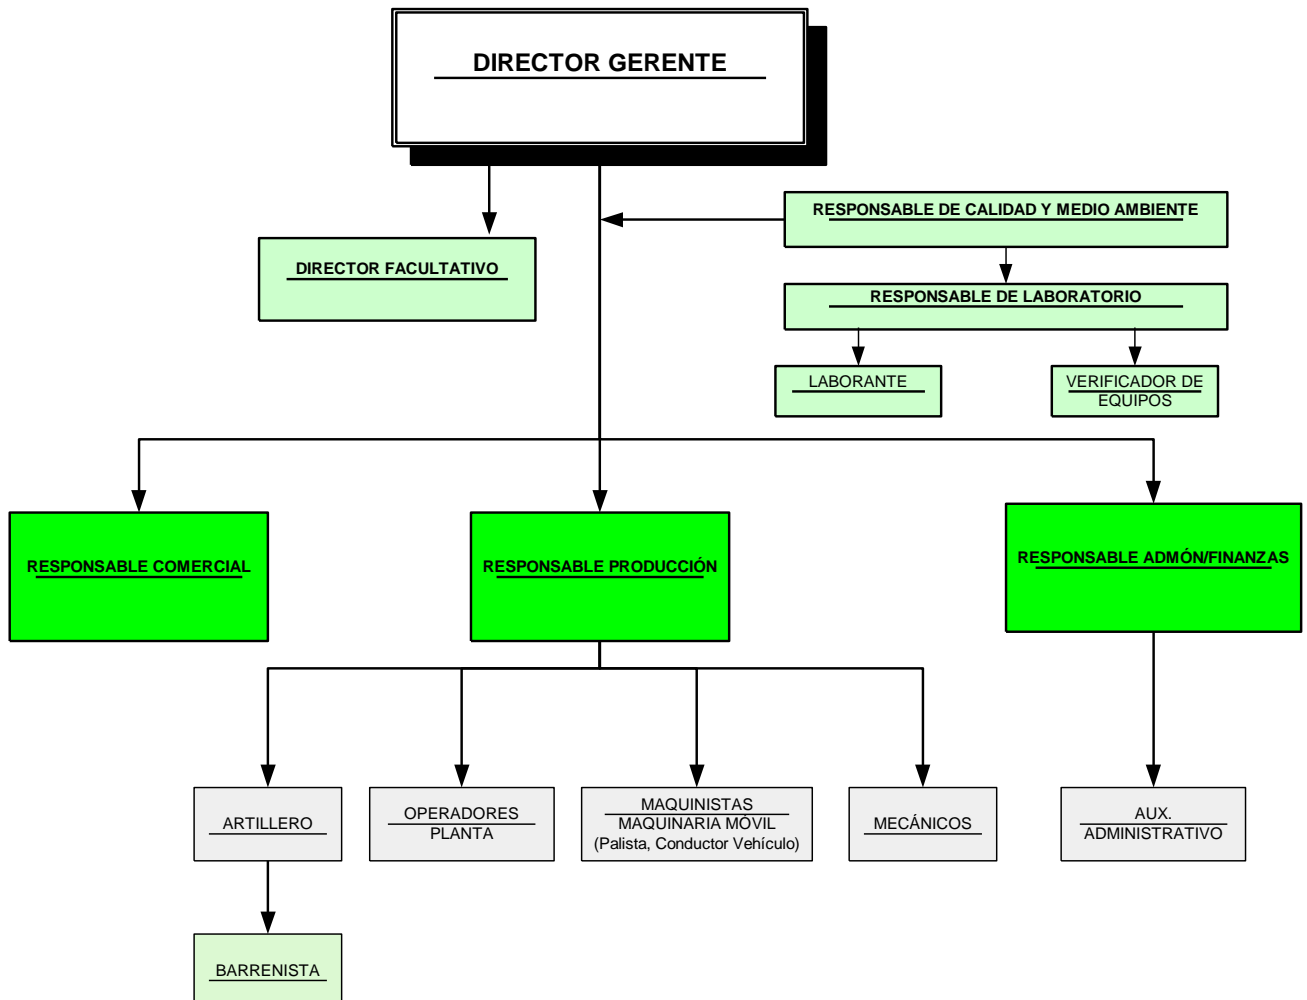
DIRECTOR GERENTE

DIRECTOR FACULTATIVO

RESPONSABLE DE CALIDAD Y MEDIO AMBIENTE

RESPONSABLE DE LABORATORIO

LABORANTE

VERIFICADOR DE EQUIPOS

RESPONSABLE COMERCIAL

RESPONSABLE PRODUCCIÓN

RESPONSABLE ADMÓN/FINANZAS

ARTILLERO

OPERADORES PLANTA

MAQUINISTAS MAQUINARIA MÓVIL (Palista, Conductor Vehículo)

MECÁNICOS

AUX. ADMINISTRATIVO

BARRENISTA